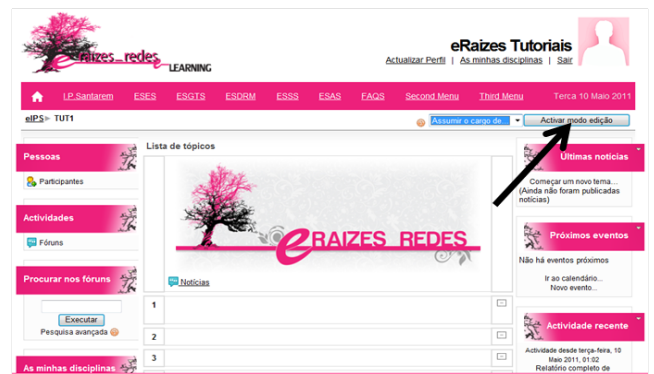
eRaizes_redes LEARNING

eRaizes Tutoriais

Actualizar Perfil | As minhas disciplinas | Sair

I.P Santarem ESES ESGTS ESDRM ESSS ESAS FAQS Second Menu Third Menu Terca 10 Maio 2011

eIPS ▶ TUT1

Assumir o cargo de... Activar modo edição

Pessoas

Participantes

Actividades

Fóruns

Procurar nos fóruns

Executar

Pesquisa avançada

As minhas disciplinas

Lista de tópicos

eRAIZES REDES

Notícias

1

2

3

Últimas notícias

Começar um novo tema...
(Ainda não foram publicadas notícias)

Próximos eventos

Não há eventos próximos

Ir ao calendário...
Novo evento...

Actividade recente

Actividade desde terça-feira, 10 Maio 2011, 01:02
Relatório completo de